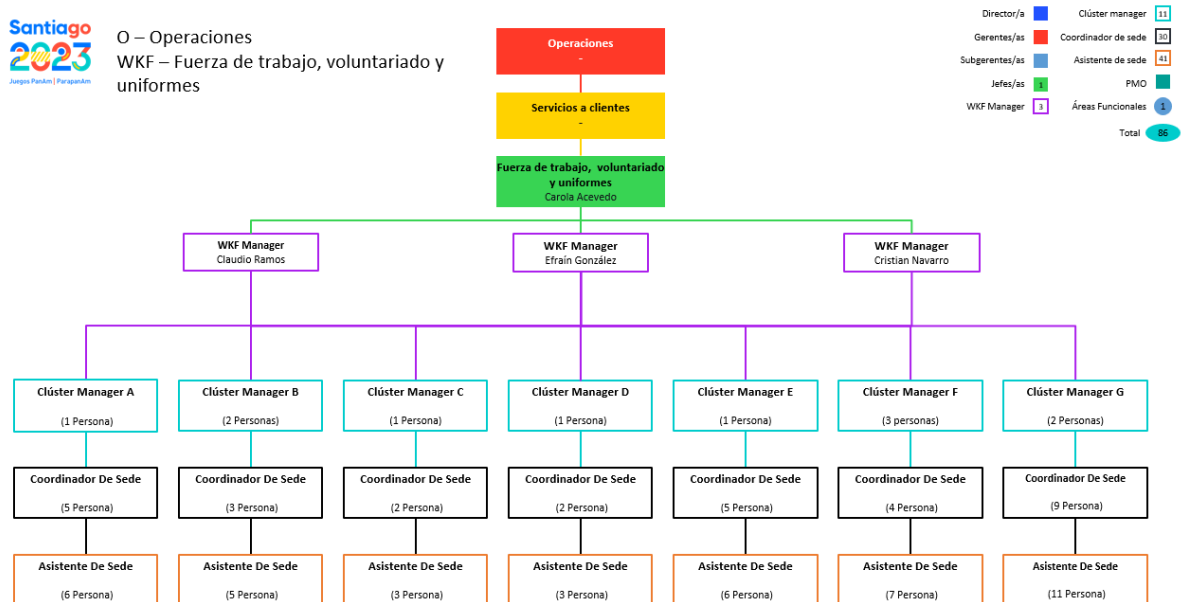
Santiago 2023
Juegos PanAm | ParapanAm

O – Operaciones
WKF – Fuerza de trabajo, voluntariado y uniformes

Director/a
Gerentes/as
Subgerentes/as
Jefes/as 1
WKF Manager 3
Clúster manager 11
Coordinador de sede 30
Asistente de sede 41
PMO
Áreas Funcionales 1
Total 86

Operaciones
-

Servicios a clientes
-

Fuerza de trabajo, voluntariado y uniformes
Carola Acevedo

WKF Manager
Claudio Ramos

WKF Manager
Efraín González

WKF Manager
Cristian Navarro

Clúster Manager A
(1 Persona)

Clúster Manager B
(2 Personas)

Clúster Manager C
(1 Persona)

Clúster Manager D
(1 Persona)

Clúster Manager E
(1 Persona)

Clúster Manager F
(3 personas)

Clúster Manager G
(2 Personas)

Coordinador De Sede
(5 Persona)

Coordinador De Sede
(3 Persona)

Coordinador De Sede
(2 Persona)

Coordinador De Sede
(2 Persona)

Coordinador De Sede
(5 Persona)

Coordinador De Sede
(4 Persona)

Coordinador De Sede
(9 Persona)

Asistente De Sede
(6 Persona)

Asistente De Sede
(5 Persona)

Asistente De Sede
(3 Persona)

Asistente De Sede
(3 Persona)

Asistente De Sede
(6 Persona)

Asistente De Sede
(7 Persona)

Asistente De Sede
(11 Persona)